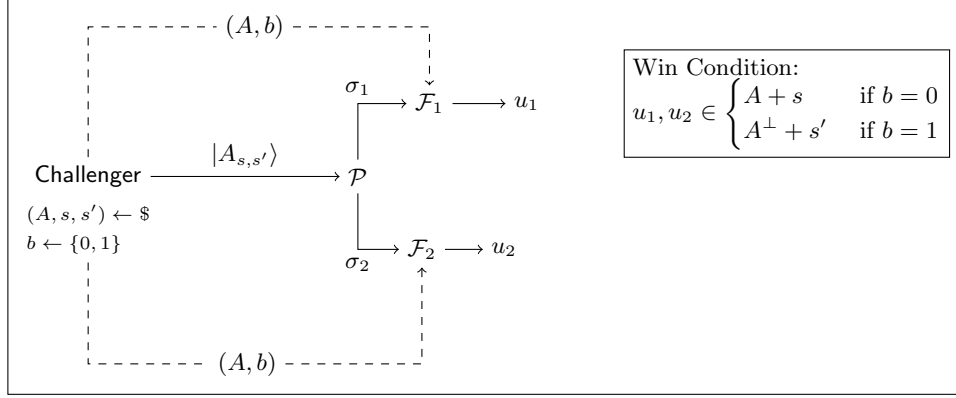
$(A, b)$

$\sigma_1$ $\mathcal{F}_1$ $u_1$

Challenger $|A_{s,s'}\rangle$ $\mathcal{P}$

$(A, s, s') \leftarrow \$$
$b \leftarrow \{0,1\}$

$\sigma_2$ $\mathcal{F}_2$ $u_2$

$(A, b)$

Win Condition:
$u_1, u_2 \in \begin{cases} A + s & \text{if } b = 0 \\ A^\perp + s' & \text{if } b = 1 \end{cases}$